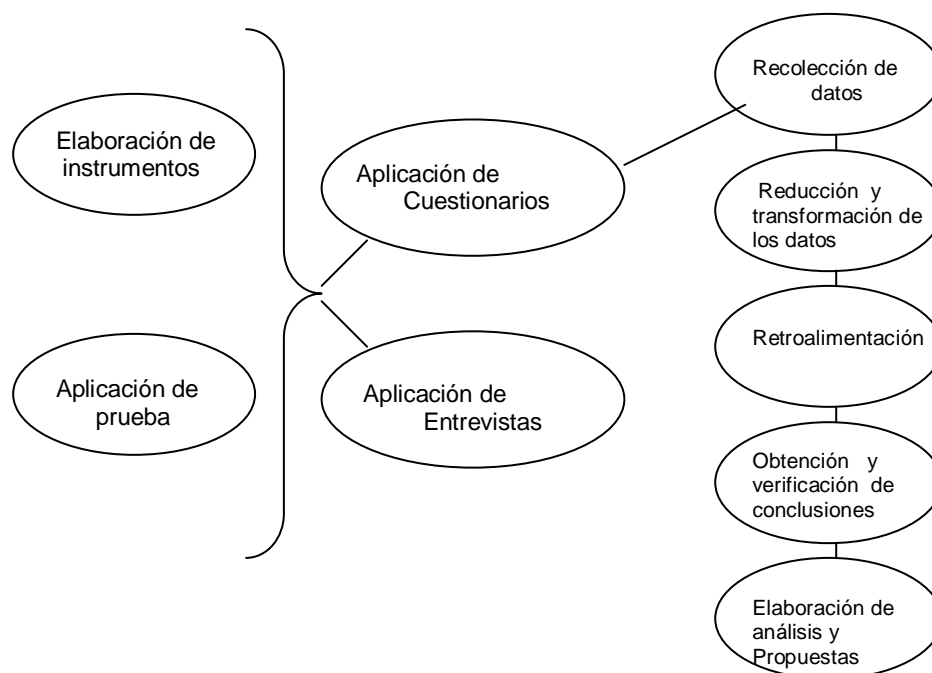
Elaboración de instrumentos

Aplicación de prueba

Aplicación de Cuestionarios

Aplicación de Entrevistas

Recolección de datos

Reducción y transformación de los datos

Retroalimentación

Obtención y verificación de conclusiones

Elaboración de análisis y Propuestas